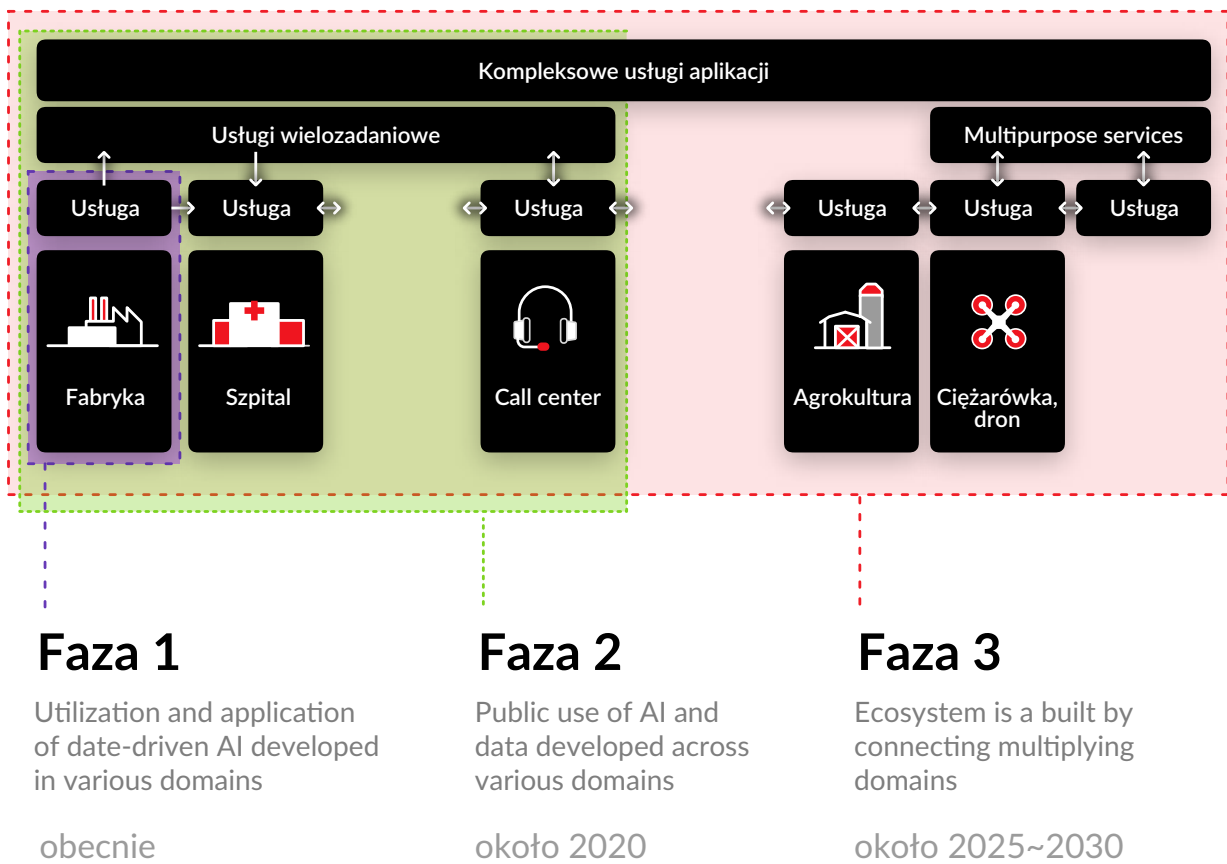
Kompleksowe usługi aplikacji

Usługi wielozadaniowe

Multipurpose services

Usługa

Usługa

Usługa

Usługa

Usługa

Usługa

Fabryka

Szpital

Call center

Agrokultura

Ciężarówka, dron

Faza 1

Utilization and application of date-driven AI developed in various domains

obecnie

Faza 2

Public use of AI and data developed across various domains

około 2020

Faza 3

Ecosystem is a built by connecting multiplying domains

około 2025~2030